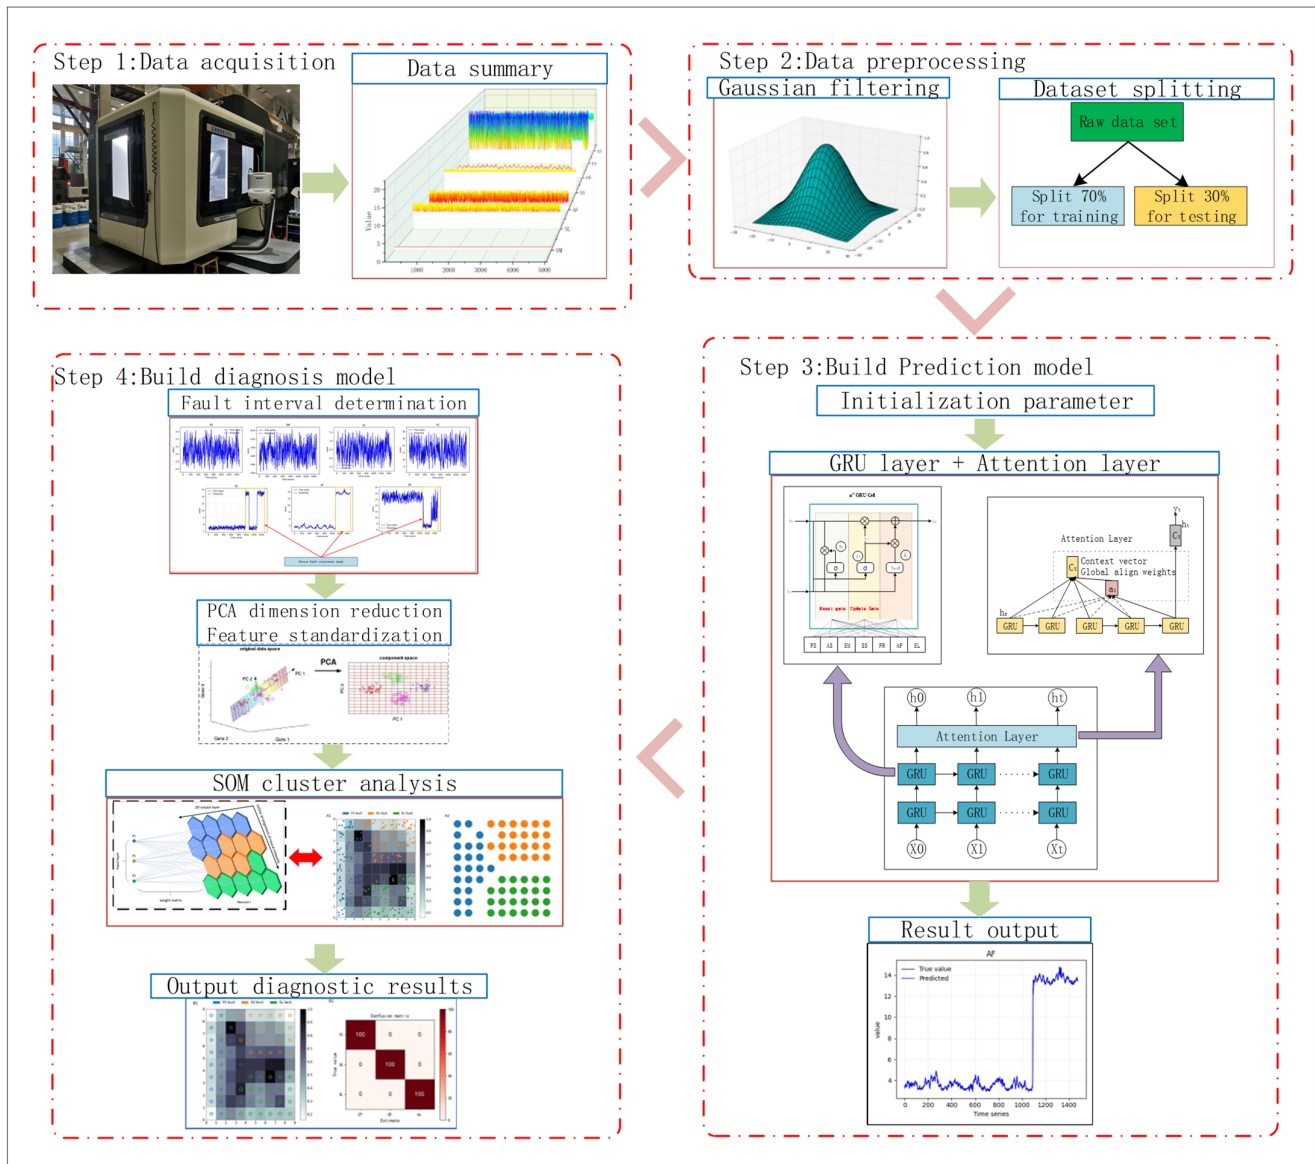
Step 1:Data acquisition

Data summary

Value

1000 2000 3000 4000 5000

Step 2:Data preprocessing

Gaussian filtering

Dataset splitting

Raw data set

Split 70% for training

Split 30% for testing

Step 3:Build Prediction model

Initialization parameter

GRU layer + Attention layer

Attention Layer

Context vector

Global align weights

GRU GRU GRU GRU GRU

PS AS EW ES FR AF SL

h0 h1 ht

Attention Layer

GRU GRU GRU

GRU GRU GRU

X0 X1 Xt

Result output

AF

True value

Predicted

value

14

12

10

8

6

4

0 200 400 600 800 1000 1200 1400

Time series

Step 4:Build diagnosis model

Fault interval determination

PCA dimension reduction

Feature standardization

original data space

PCA

component space

PC 1

PC 2

Gene 1

Gene 2

Gene 3

SOM cluster analysis

Output diagnostic results

Confusion matrix

100 0 0

0 100 0

0 0 100

True value

Estimate